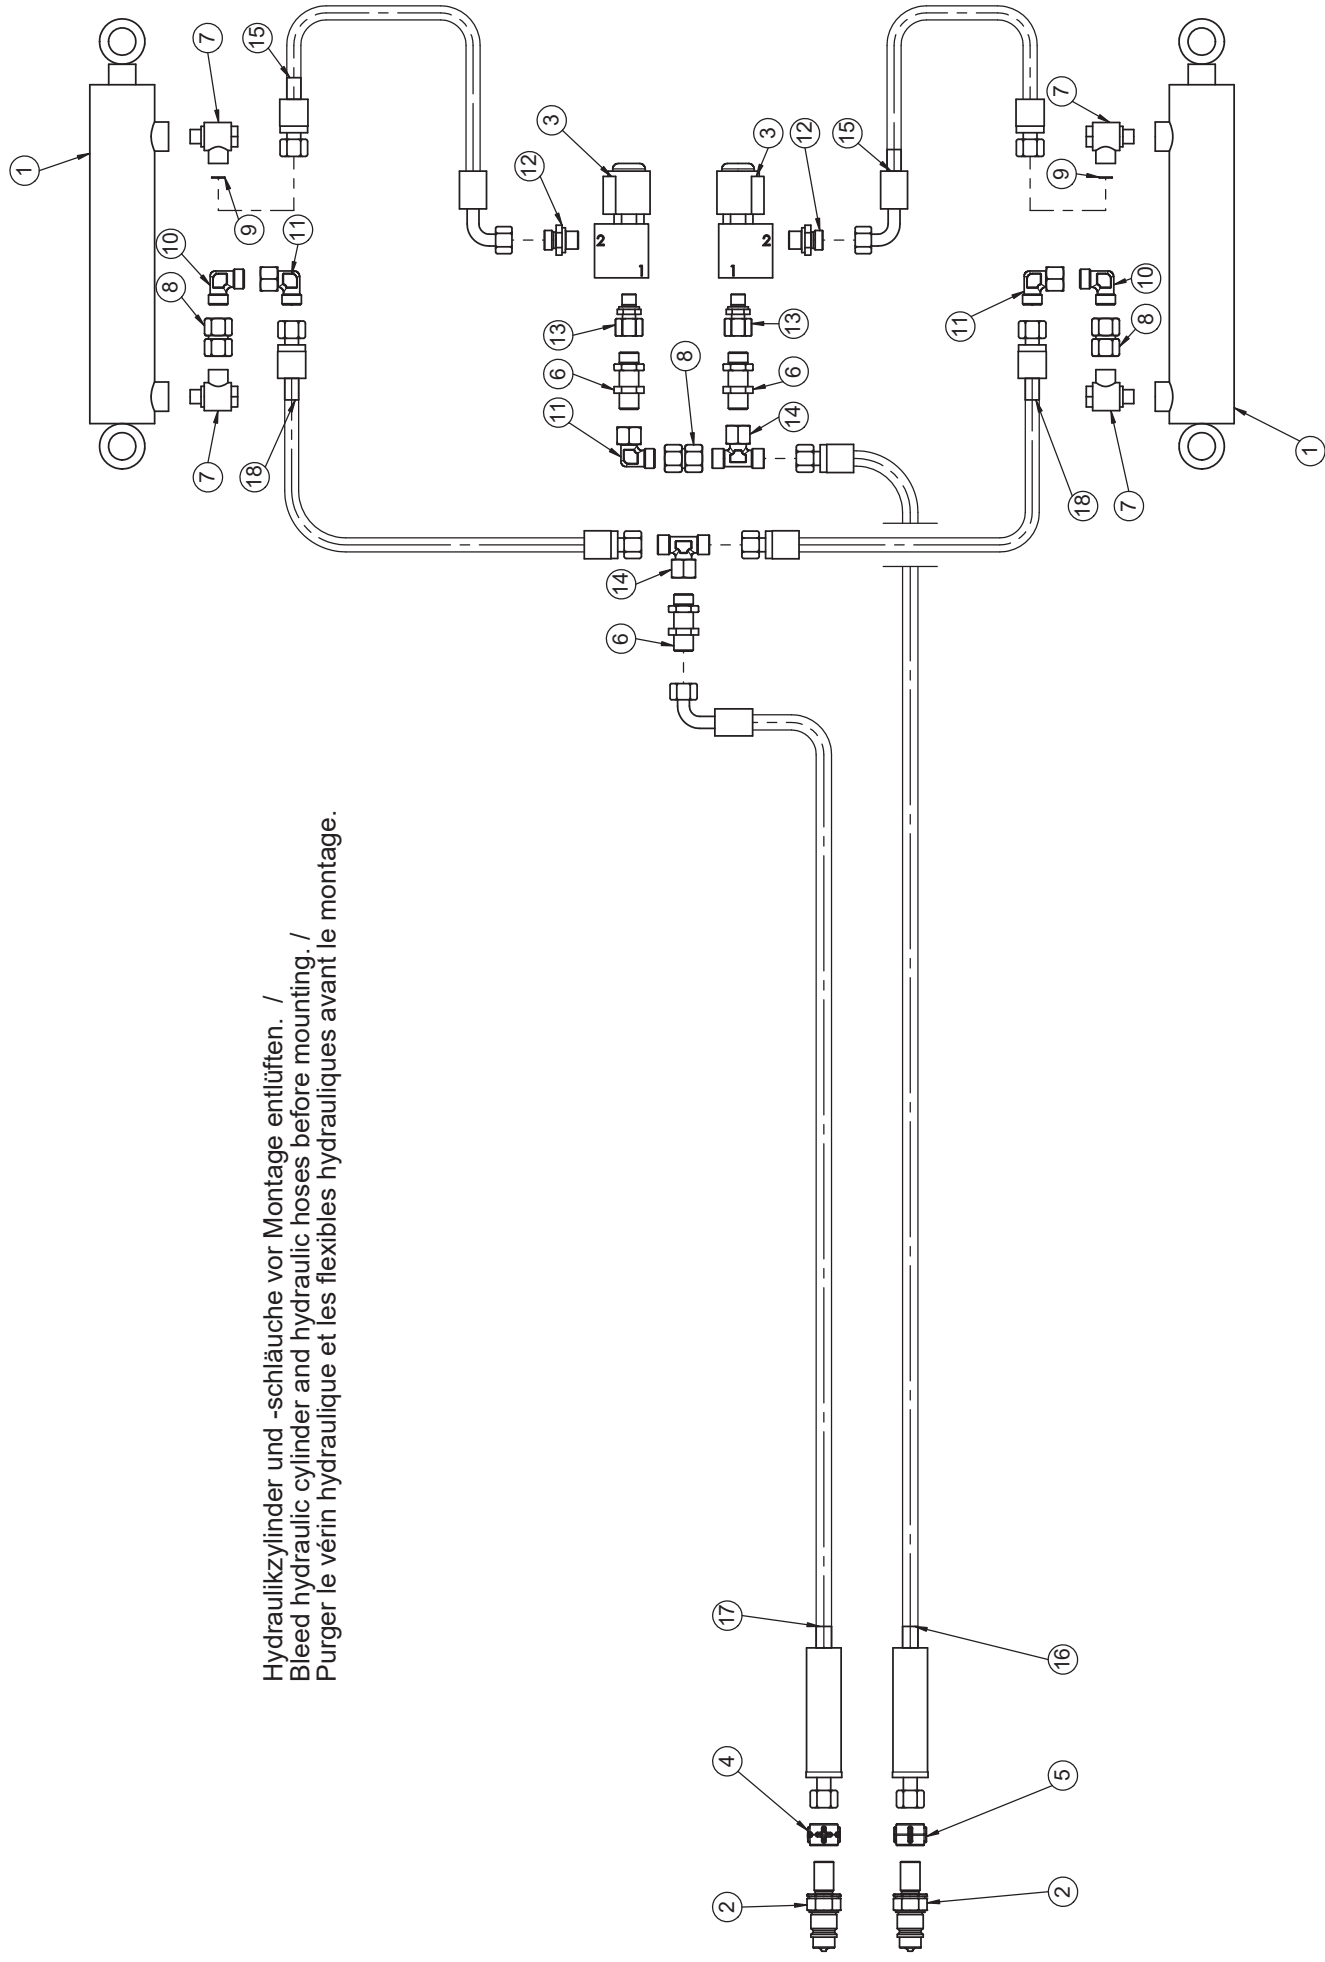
Hydraulikzylinder und -schläuche vor Montage entlüften. /
Bleed hydraulic cylinder and hydraulic hoses before mounting. /
Purger le vérin hydraulique et les flexibles hydrauliques avant le montage.

1
7
15
3
12
9
10
11
8
2
1
13
6
7
18
11
8
14
14
6
17
16
4
5
2
2
3
12
15
7
9
2
1
10
11
8
13
6
18
7
1